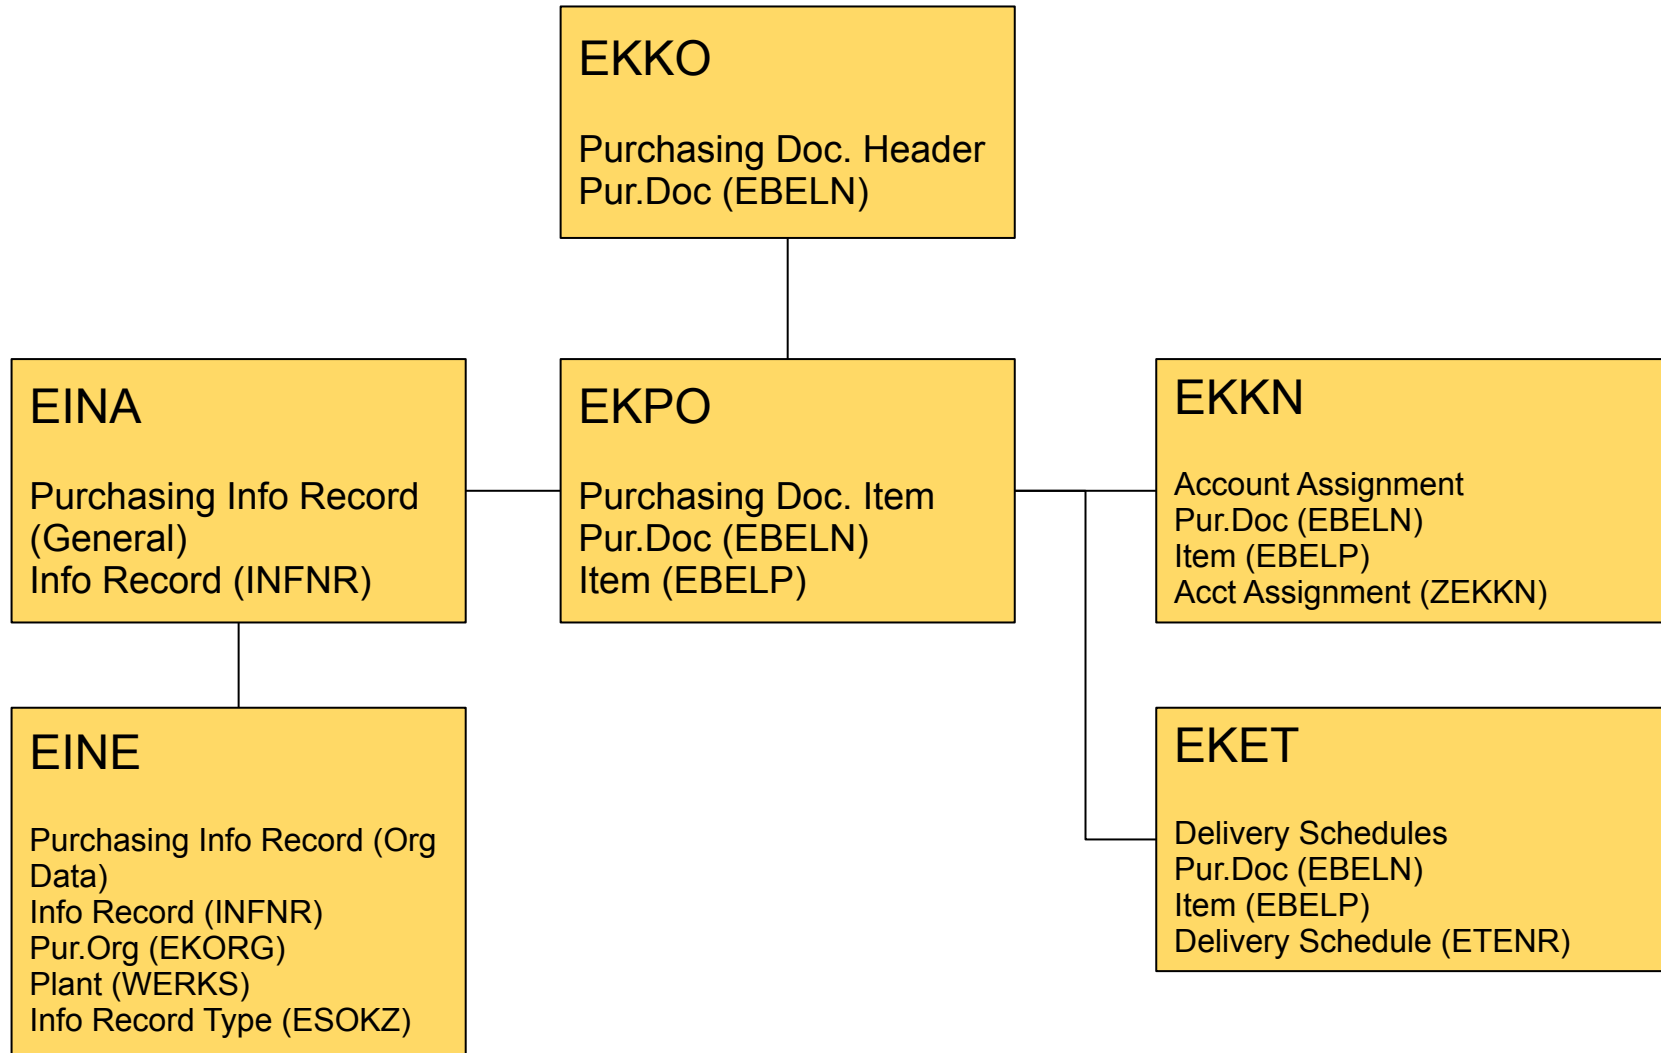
EKKO

Purchasing Doc. Header
Pur.Doc (EBELN)

EINA

Purchasing Info Record (General)
Info Record (INFNR)

EKPO

Purchasing Doc. Item
Pur.Doc (EBELN)
Item (EBELP)

EKKN

Account Assignment
Pur.Doc (EBELN)
Item (EBELP)
Acct Assignment (ZEKKN)

EINE

Purchasing Info Record (Org Data)
Info Record (INFNR)
Pur.Org (EKORG)
Plant (WERKS)
Info Record Type (ESOKZ)

EKET

Delivery Schedules
Pur.Doc (EBELN)
Item (EBELP)
Delivery Schedule (ETENR)